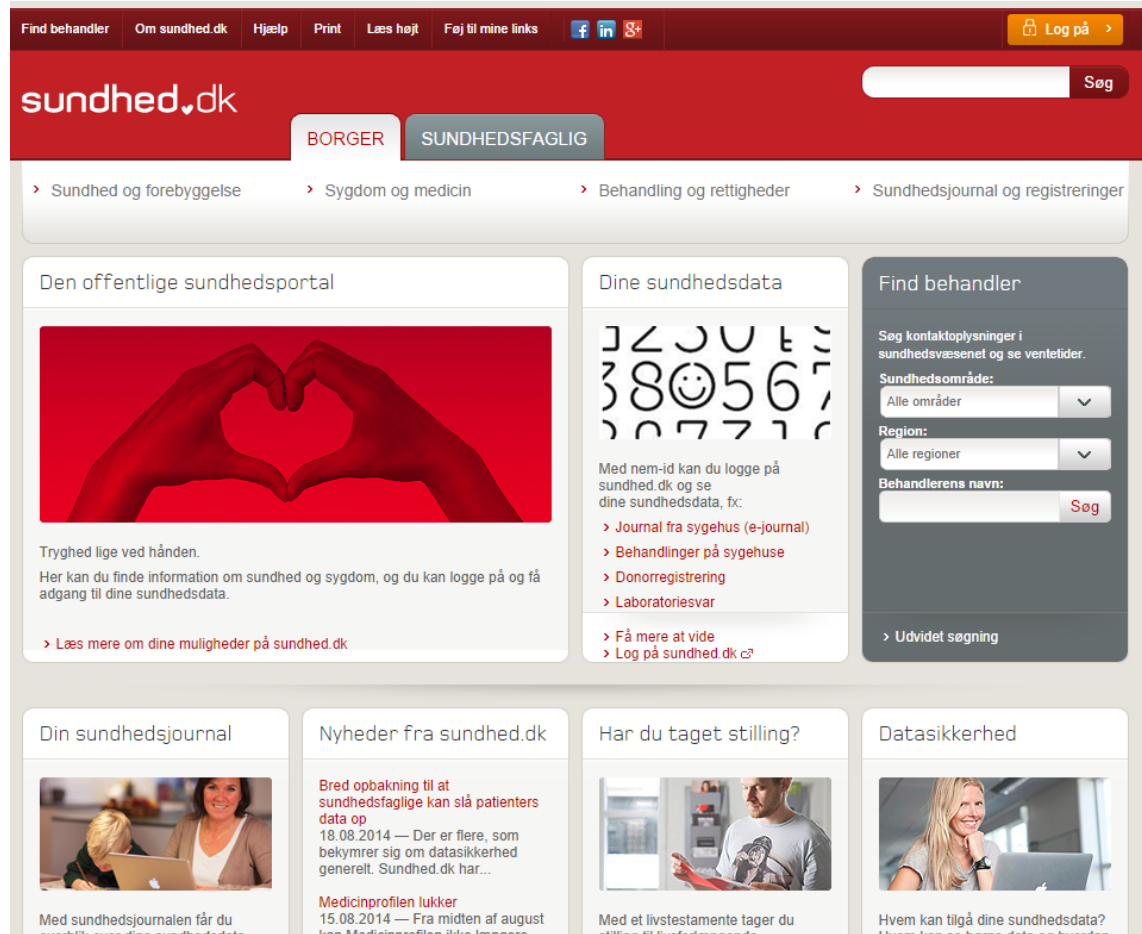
Find behandler | Om sundhed.dk | Hjælp | Print | Læs højt | Føj til mine links

Log på ›

sundhed.dk

Søg

BORGER | SUNDHEDSFAGLIG

› Sundhed og forebyggelse › Sygdom og medicin › Behandling og rettigheder › Sundhedsjournal og registreringer

Den offentlige sundhedsportal

Tryghed lige ved hånden.

Her kan du finde information om sundhed og sygdom, og du kan logge på og få adgang til dine sundhedsdata.

› Læs mere om dine muligheder på sundhed.dk

Dine sundhedsdata

Med nem-id kan du logge på sundhed.dk og se dine sundhedsdata, fx:

› Journal fra sygehus (e-journal)
› Behandlinger på sygehuse
› Donorregistrering
› Laboratoriesvar

› Få mere at vide
› Log på sundhed.dk

Find behandler

Søg kontaktoplysninger i sundhedsvæsenet og se ventetider.

Sundhedsområde:
Alle områder

Region:
Alle regioner

Behandlerens navn:
Søg

› Udvidet søgning

Din sundhedsjournal

Med sundhedsjournalen får du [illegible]

Nyheder fra sundhed.dk

Bred opbakning til at sundhedsfaglige kan slå patienters data op
18.08.2014 — Der er flere, som bekymrer sig om datasikkerhed generelt. Sundhed.dk har...

Medicinprofilen lukker
15.08.2014 — Fra midten af august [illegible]

Har du taget stilling?

Med et livstestamente tager du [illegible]

Datasikkerhed

Hvem kan tilgå dine sundhedsdata? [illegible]